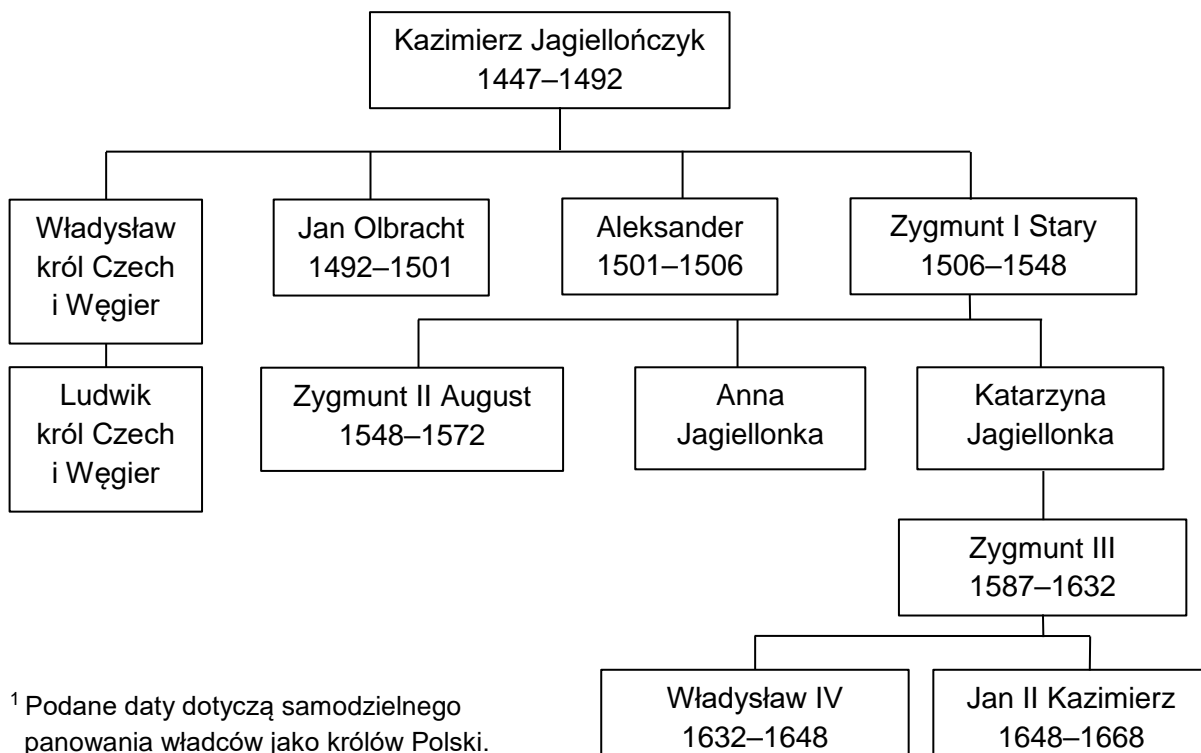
Kazimierz Jagiellończyk
1447–1492

Władysław
król Czech
i Węgier

Ludwik
król Czech
i Węgier

Jan Olbracht
1492–1501

Aleksander
1501–1506

Zygmunt I Stary
1506–1548

Zygmunt II August
1548–1572

Anna
Jagiellonka

Katarzyna
Jagiellonka

Zygmunt III
1587–1632

Władysław IV
1632–1648

Jan II Kazimierz
1648–1668

$^1$ Podane daty dotyczą samodzielnego panowania władców jako królów Polski.